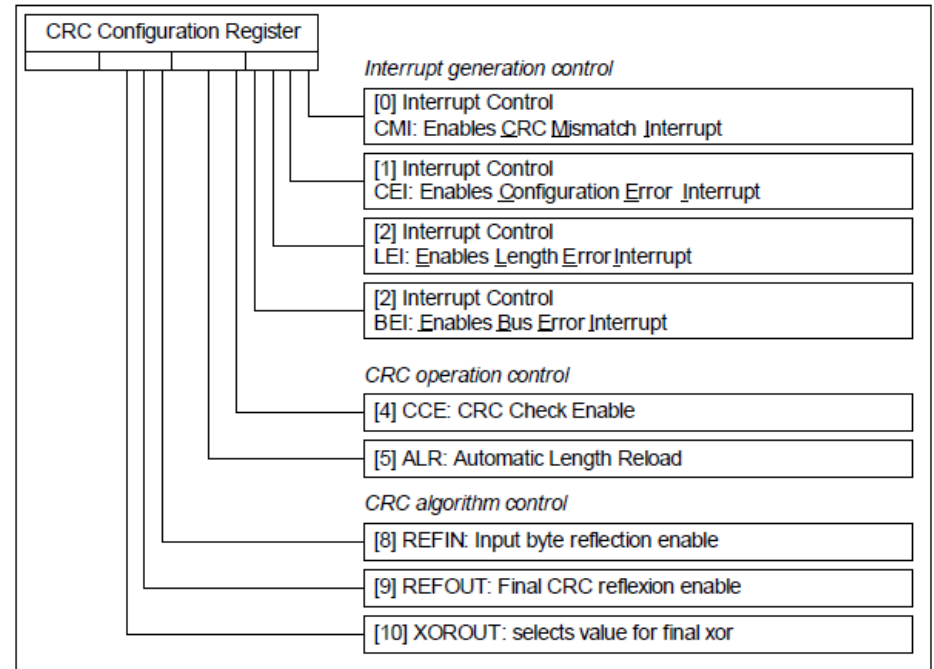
CRC Configuration Register

Interrupt generation control

[0] Interrupt Control
CMI: Enables CRC Mismatch Interrupt

[1] Interrupt Control
CEI: Enables Configuration Error Interrupt

[2] Interrupt Control
LEI: Enables Length Error Interrupt

[2] Interrupt Control
BEI: Enables Bus Error Interrupt

CRC operation control

[4] CCE: CRC Check Enable

[5] ALR: Automatic Length Reload

CRC algorithm control

[8] REFIN: Input byte reflection enable

[9] REFOUT: Final CRC reflexion enable

[10] XOROUT: selects value for final xor